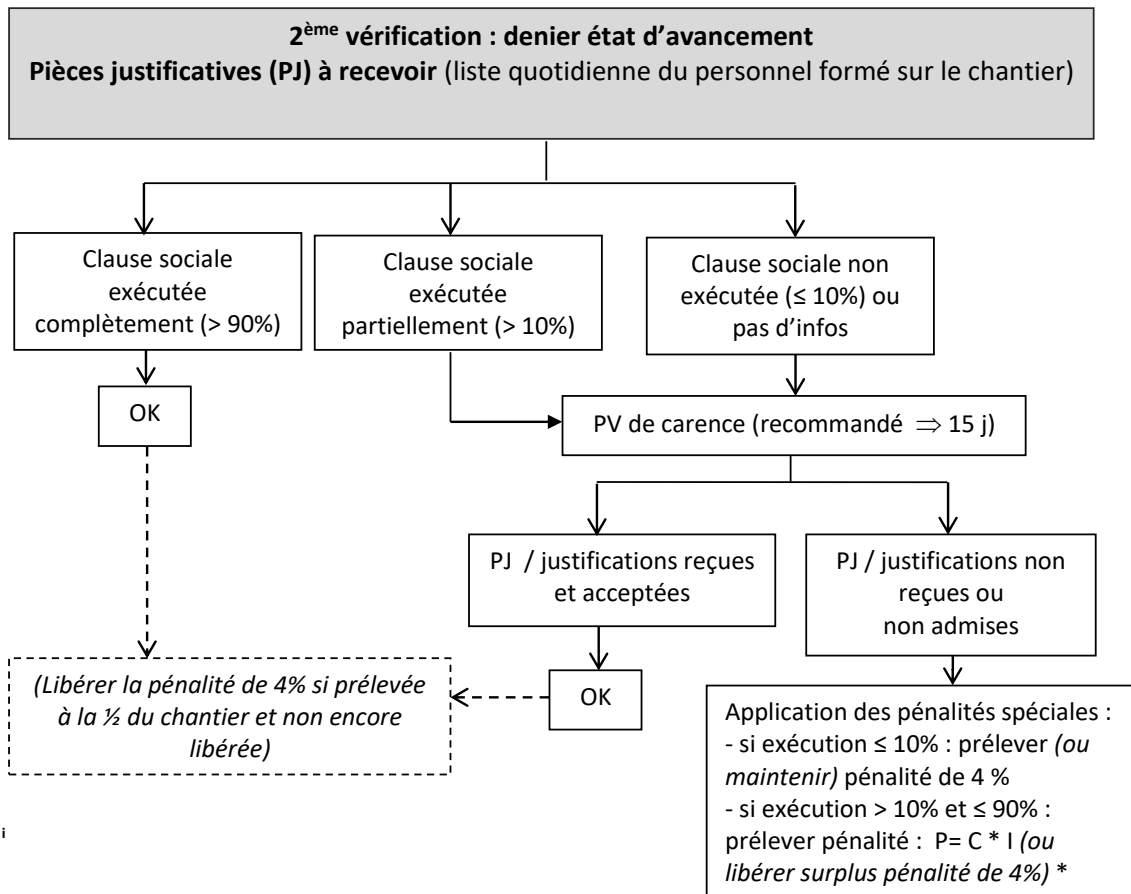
**2$^{ème}$ vérification : denier état d'avancement**
**Pièces justificatives (PJ) à recevoir** (liste quotidienne du personnel formé sur le chantier)

Clause sociale exécutée complètement (> 90%)

Clause sociale exécutée partiellement (> 10%)

Clause sociale non exécutée (≤ 10%) ou pas d'infos

OK

PV de carence (recommandé $\Rightarrow$ 15 j)

PJ / justifications reçues et acceptées

PJ / justifications non reçues ou non admises

*(Libérer la pénalité de 4% si prélevée à la ½ du chantier et non encore libérée)*

OK

Application des pénalités spéciales :
- si exécution ≤ 10% : prélever *(ou maintenir)* pénalité de 4 %
- si exécution > 10% et ≤ 90% : prélever pénalité : P= C * I *(ou libérer surplus pénalité de 4%)* *

i